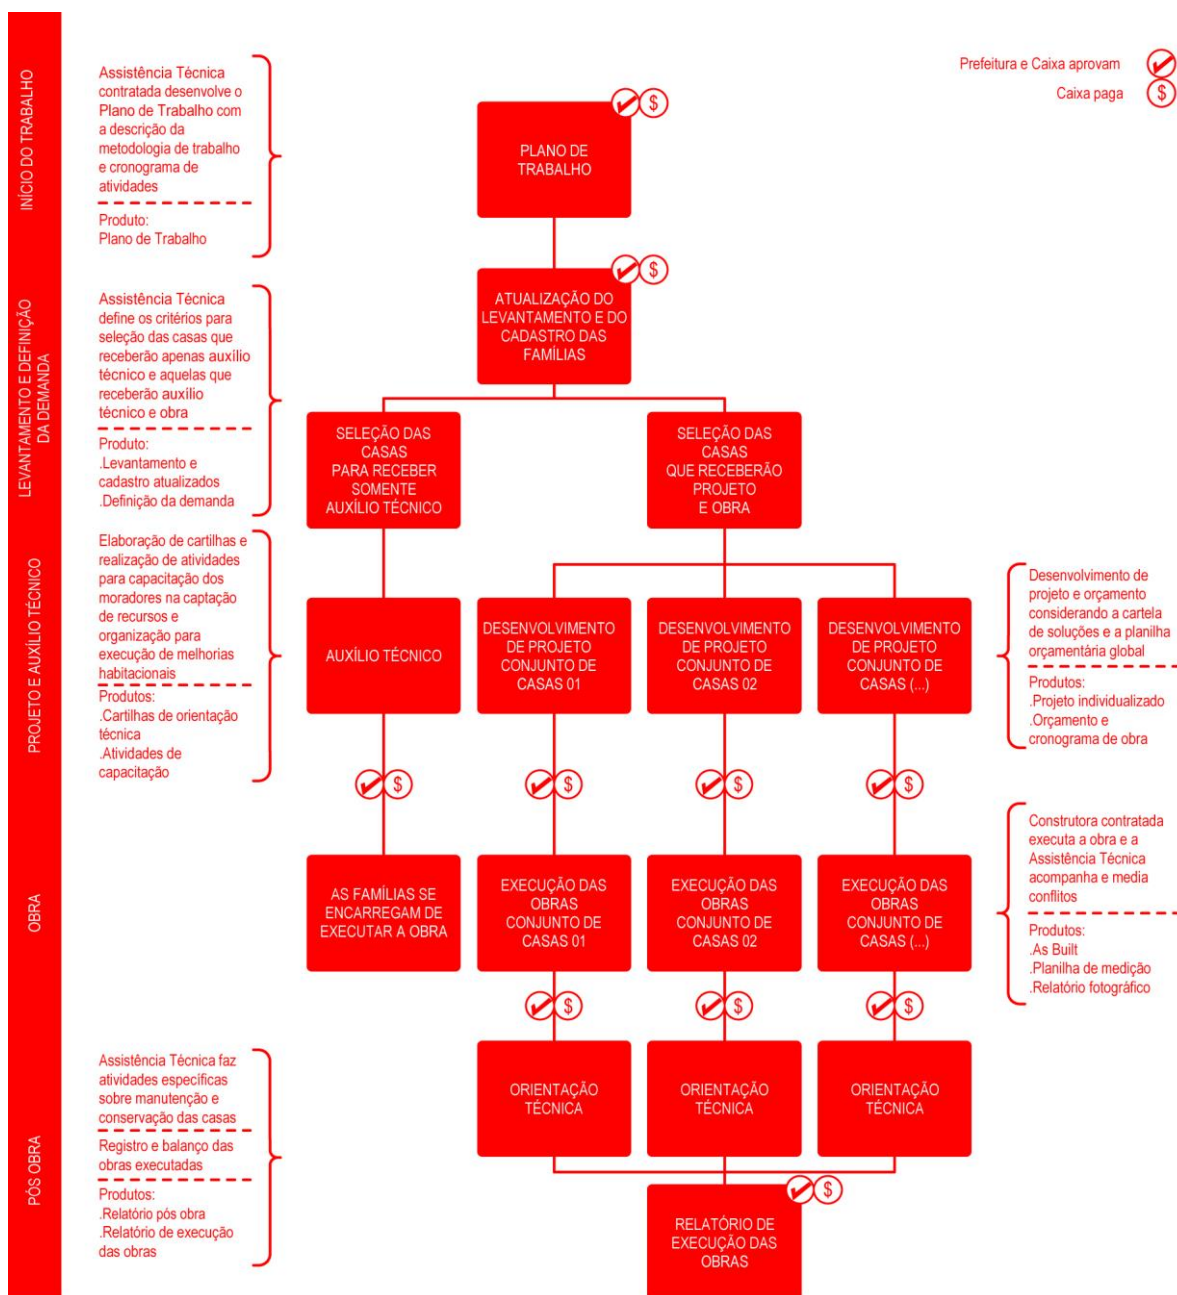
INÍCIO DO TRABALHO

Assistência Técnica contratada desenvolve o Plano de Trabalho com a descrição da metodologia de trabalho e cronograma de atividades

Produto:
Plano de Trabalho

Prefeitura e Caixa aprovam
Caixa paga

$

PLANO DE TRABALHO

$

ATUALIZAÇÃO DO LEVANTAMENTO E DO CADASTRO DAS FAMÍLIAS

LEVANTAMENTO E DEFINIÇÃO DA DEMANDA

Assistência Técnica define os critérios para seleção das casas que receberão apenas auxílio técnico e aquelas que receberão auxílio técnico e obra

Produto:
.Levantamento e cadastro atualizados
.Definição da demanda

SELEÇÃO DAS CASAS PARA RECEBER SOMENTE AUXÍLIO TÉCNICO

SELEÇÃO DAS CASAS QUE RECEBERÃO PROJETO E OBRA

PROJETO E AUXÍLIO TÉCNICO

Elaboração de cartilhas e realização de atividades para capacitação dos moradores na captação de recursos e organização para execução de melhorias habitacionais

Produtos:
.Cartilhas de orientação técnica
.Atividades de capacitação

AUXÍLIO TÉCNICO

DESENVOLVIMENTO DE PROJETO CONJUNTO DE CASAS 01

DESENVOLVIMENTO DE PROJETO CONJUNTO DE CASAS 02

DESENVOLVIMENTO DE PROJETO CONJUNTO DE CASAS (...)

Desenvolvimento de projeto e orçamento considerando a cartela de soluções e a planilha orçamentária global

Produtos:
.Projeto individualizado
.Orçamento e cronograma de obra

$ $ $ $

OBRA

AS FAMÍLIAS SE ENCARREGAM DE EXECUTAR A OBRA

EXECUÇÃO DAS OBRAS CONJUNTO DE CASAS 01

EXECUÇÃO DAS OBRAS CONJUNTO DE CASAS 02

EXECUÇÃO DAS OBRAS CONJUNTO DE CASAS (...)

Construtora contratada executa a obra e a Assistência Técnica acompanha e media conflitos

Produtos:
.As Built
.Planilha de medição
.Relatório fotográfico

$ $ $

PÓS OBRA

Assistência Técnica faz atividades específicas sobre manutenção e conservação das casas

Registro e balanço das obras executadas

Produtos:
.Relatório pós obra
.Relatório de execução das obras

ORIENTAÇÃO TÉCNICA

ORIENTAÇÃO TÉCNICA

ORIENTAÇÃO TÉCNICA

$

RELATÓRIO DE EXECUÇÃO DAS OBRAS